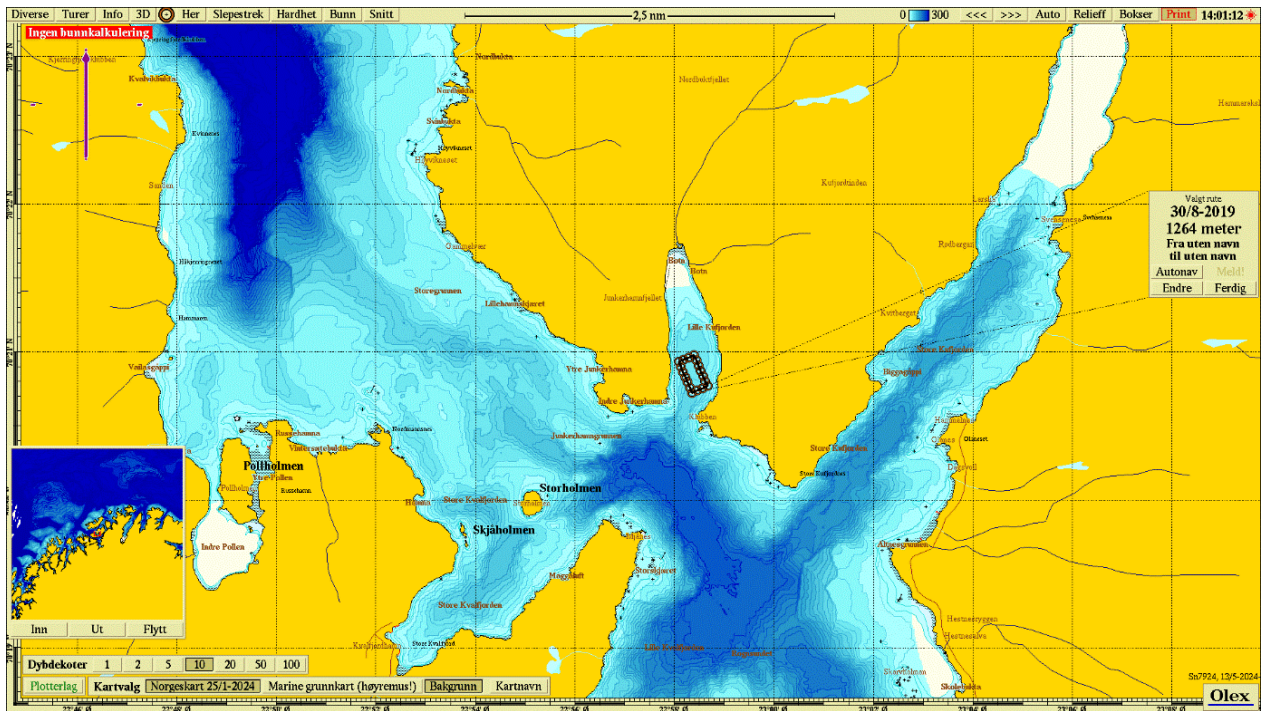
Diverse Turer Info 3D Her Slepestrek Hardhet Bunn Snitt

2,5 nm

0 300 <<< >>> Auto Relieff Bokser Print 14:01:12

Ingen bunnkalkulering

Nordbukta
Nordbuktfjellet
Hammerøks
Kvalsundet
Svinbukta
Evenesset
Hjelvikneset
Kufjordtinden
Samben
Valgt rute
30/8-2019
1264 meter
Fra uten navn
til uten navn
Autonav Meld!
Endre Ferdig
Svartnesset
Ommeløret
Redberget
Botn
Botn
Hiksmorgeret
Storegrunnen
Lillehamnskjæret
Junkerhamnfjellet
Lille Kufjorden
Kvitberget
Hamnnes
Ytre Junkerhamna
Vaibasgjeppi
Indre Junkerhamna
Kabben
Biggagjeppi
Russehamna
Junkerhamnsgrunnen
Store Kufjorden
Pollholmen
Ytre Pollen
Storholmen
Store Kvalfjorden
Skjåholmen
Indre Pollen
Store Kvalfjorden
Lille Kvalfjorden
Hestnesøyra

Inn Ut Flytt

Dybdekoter 1 2 5 10 20 50 100

Plotterlag Kartvalg Norgeskart 25/1-2024 Marine grunnkart (høyremus!) Bakgrunn Kartnavn

Sn7924, 13/5-2024

Olex